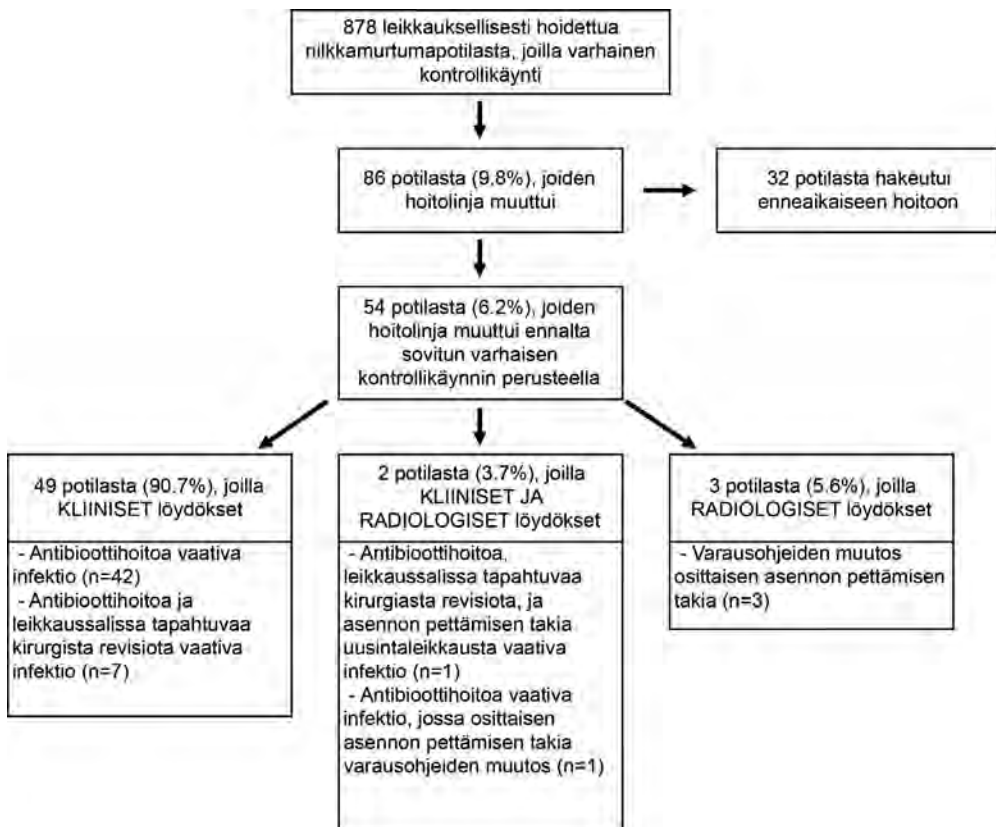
878 leikkauksellisesti hoidettua nilkkamurtumapotilasta, joilla varhainen kontrollikäynti

86 potilasta (9,8%), joiden hoitolinja muuttui

32 potilasta hakeutui enneaikaiseen hoitoon

54 potilasta (6.2%), joiden hoitolinja muuttui ennalta sovitun varhaisen kontrollikäynnin perusteella

49 potilasta (90.7%), joilla KLIINISET löydökset

- Antibioottihoitoa vaativa infektio (n=42)
- Antibioottihoitoa ja leikkaussalissa tapahtuvaa kirurgista revisiota vaativa infektio (n=7)

2 potilasta (3.7%), joilla KLIINISET JA RADIOLOGISET löydökset

- Antibioottihoitoa, leikkaussalissa tapahtuvaa kirurgiasta revisiota, ja asennon pettämisen takia uusintaleikkausta vaativa infektio (n=1)
- Antibioottihoitoa vaativa infektio, jossa osittaisen asennon pettämisen takia varausohjeiden muutos (n=1)

3 potilasta (5.6%), joilla RADIOLOGISET löydökset

- Varausohjeiden muutos osittaisen asennon pettämisen takia (n=3)